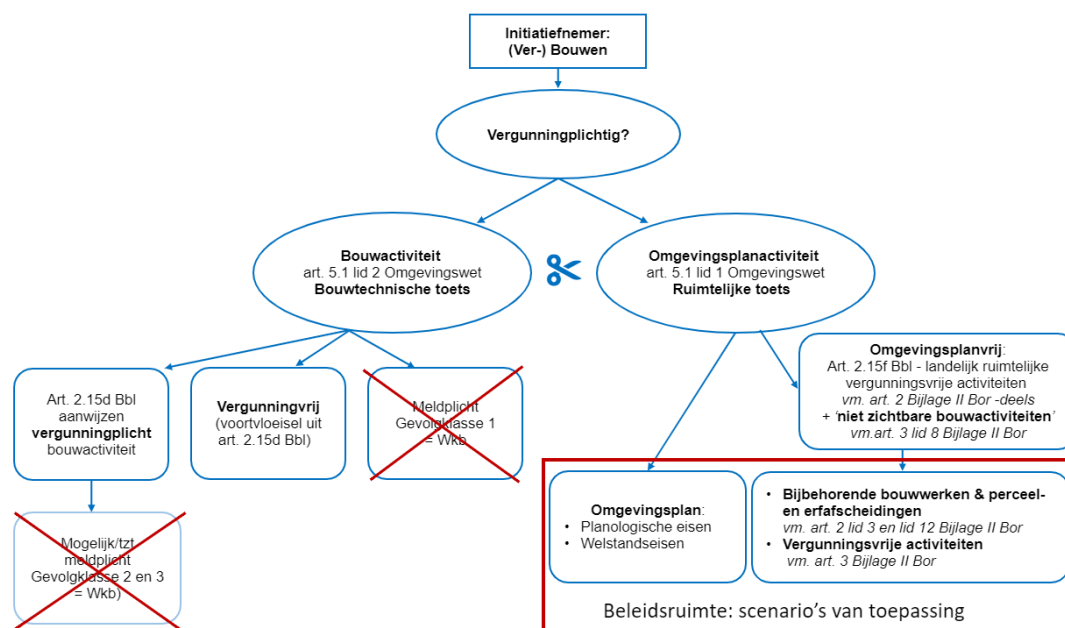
**Initiatiefnemer:
(Ver-) Bouwen**

**Vergunningplichtig?**

**Bouwactiviteit**
art. 5.1 lid 2 Omgevingswet
**Bouwtechnische toets**

**Omgevingsplanactiviteit**
art. 5.1 lid 1 Omgevingswet
**Ruimtelijke toets**

Art. 2.15d Bbl aanwijzen **vergunningplicht** bouwactiviteit

**Vergunningvrij**
(voortvloeisel uit art. 2.15d Bbl)

Meldplicht Gevolgklasse 1 = Wkb

**Omgevingsplanvrij**:
Art. 2.15f Bbl - landelijk ruimtelijke vergunningsvrije activiteiten
*vm. art. 2 Bijlage II Bor -deels*
+ **'niet zichtbare bouwactiviteiten'**
*vm.art. 3 lid 8 Bijlage II Bor*

Mogelijk/tzt meldplicht Gevolgklasse 2 en 3 = Wkb)

**Omgevingsplan**:
- Planologische eisen
- Welstandseisen

- **Bijbehorende bouwwerken & perceel- en erfafscheidingen**
*vm. art. 2 lid 3 en lid 12 Bijlage II Bor*
- **Vergunningsvrije activiteiten**
*vm. art. 3 Bijlage II Bor*

Beleidsruimte: scenario's van toepassing